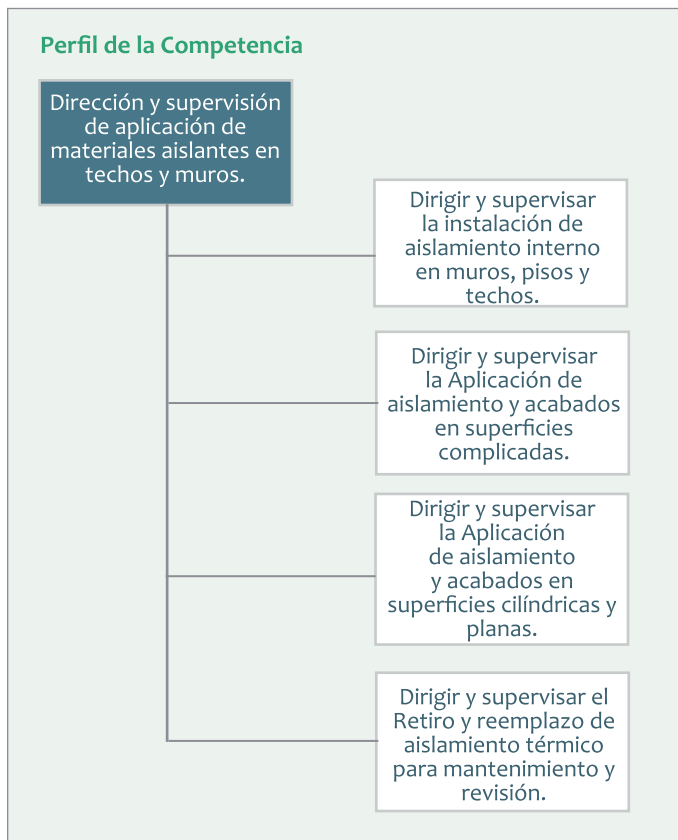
Perfil de la Competencia

Dirección y supervisión de aplicación de materiales aislantes en techos y muros.

Dirigir y supervisar la instalación de aislamiento interno en muros, pisos y techos.

Dirigir y supervisar la Aplicación de aislamiento y acabados en superficies complicadas.

Dirigir y supervisar la Aplicación de aislamiento y acabados en superficies cilíndricas y planas.

Dirigir y supervisar el Retiro y reemplazo de aislamiento térmico para mantenimiento y revisión.